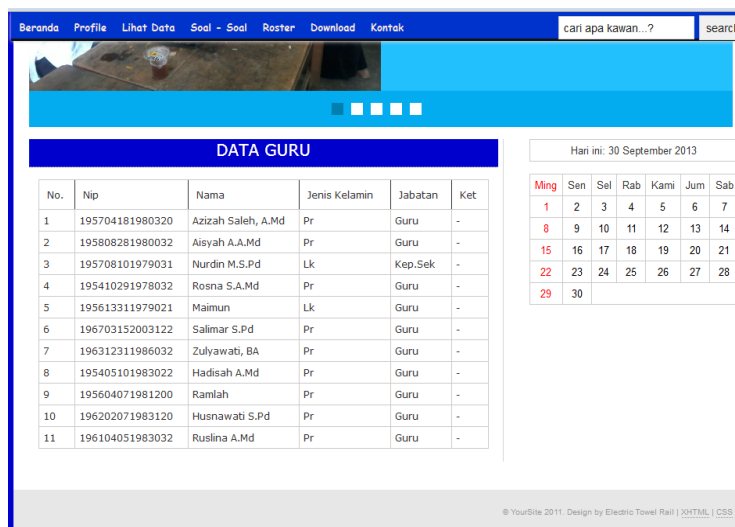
Beranda Profile Lihat Data Soal - Soal Roster Download Kontak

cari apa kawan...? search

DATA GURU

| No. | Nip | Nama | Jenis Kelamin | Jabatan | Ket |
|---|---|---|---|---|---|
| 1 | 195704181980320 | Azizah Saleh, A.Md | Pr | Guru | - |
| 2 | 195808281980032 | Aisyah A.A.Md | Pr | Guru | - |
| 3 | 195708101979031 | Nurdin M.S.Pd | Lk | Kep.Sek | - |
| 4 | 195410291978032 | Rosna S.A.Md | Pr | Guru | - |
| 5 | 195613311979021 | Maimun | Lk | Guru | - |
| 6 | 196703152003122 | Salimar S.Pd | Pr | Guru | - |
| 7 | 196312311986032 | Zulyawati, BA | Pr | Guru | - |
| 8 | 195405101983022 | Hadisah A.Md | Pr | Guru | - |
| 9 | 195604071981200 | Ramlah | Pr | Guru | - |
| 10 | 196202071983120 | Husnawati S.Pd | Pr | Guru | - |
| 11 | 196104051983032 | Ruslina A.Md | Pr | Guru | - |

Hari ini: 30 September 2013

| Ming | Sen | Sel | Rab | Kami | Jum | Sab |
|---|---|---|---|---|---|---|
| 1 | 2 | 3 | 4 | 5 | 6 | 7 |
| 8 | 9 | 10 | 11 | 12 | 13 | 14 |
| 15 | 16 | 17 | 18 | 19 | 20 | 21 |
| 22 | 23 | 24 | 25 | 26 | 27 | 28 |
| 29 | 30 | | | | | |

© YourSite 2011. Design by Electric Towel Rail | XHTML | CSS